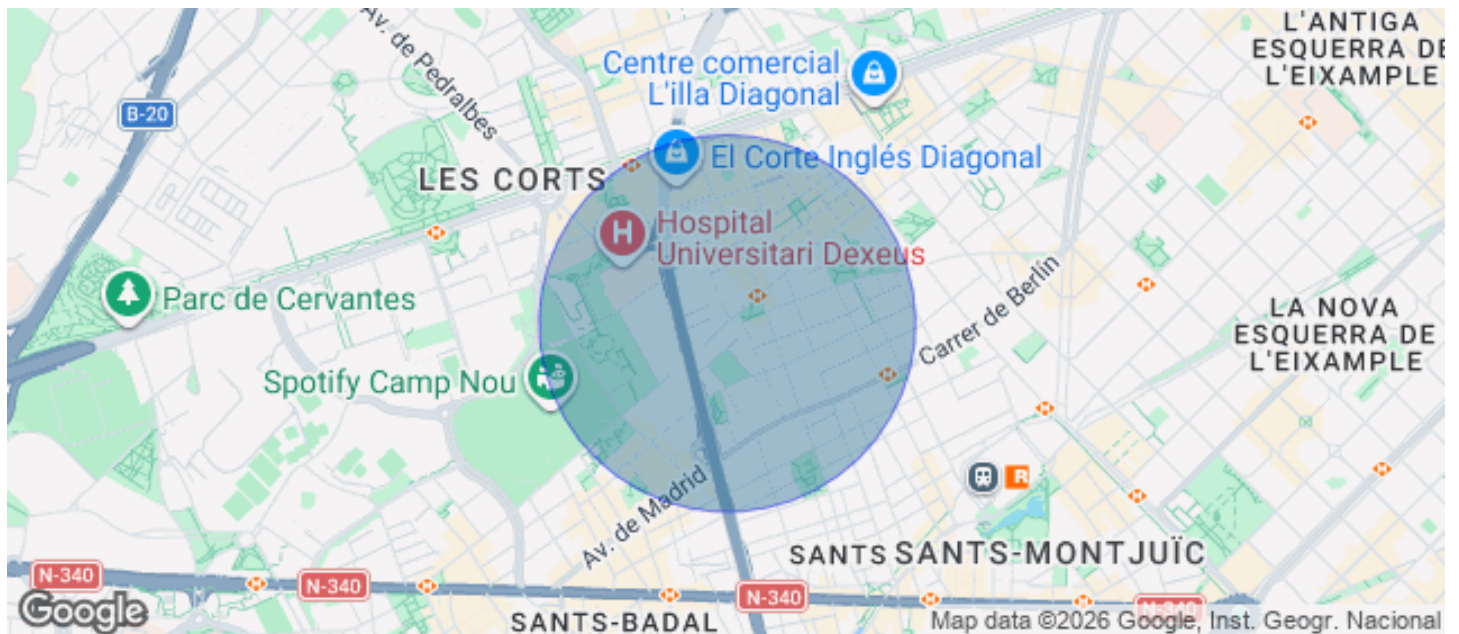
Av. de Pedralbes
Centre comercial L'illa Diagonal
L'ANTIGA ESQUERRA DE L'EIXAMPLE
B-20
El Corte Inglés Diagonal
LES CORTS
Hospital Universitari Dexeus
Parc de Cervantes
Carrer de Berlín
LA NOVA ESQUERRA DE L'EIXAMPLE
Spotify Camp Nou
R
Av. de Madrid
SANTS SANTS-MONTJUÏC
N-340
N-340
N-340
N-340
Google
SANTS-BADAL
Map data ©2026 Google, Inst. Geogr. Nacional